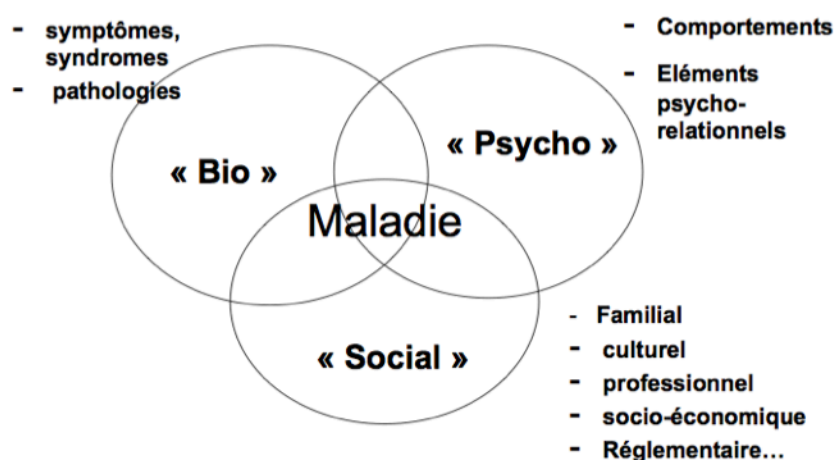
- symptômes, syndromes
- pathologies

- Comportements
- Eléments psycho-relationnels

« Bio »

« Psycho »

Maladie

« Social »

- Familial
- culturel
- professionnel
- socio-économique
- Réglementaire…